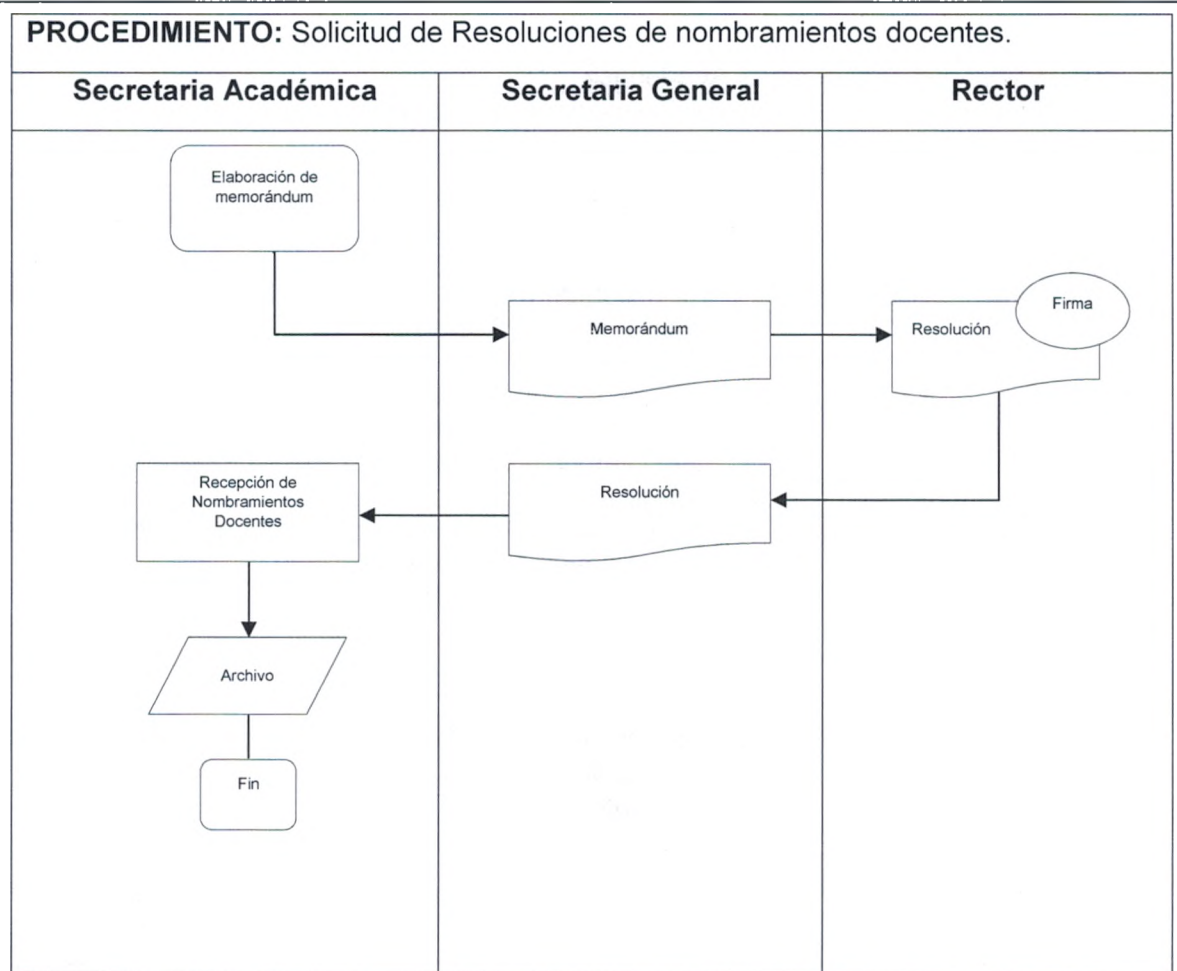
PROCEDIMIENTO: Solicitud de Resoluciones de nombramientos docentes.

| Secretaria Académica | Secretaria General | Rector |
|---|---|---|

Elaboración de memorándum

Memorándum

Resolución

Firma

Recepción de Nombramientos Docentes

Resolución

Archivo

Fin